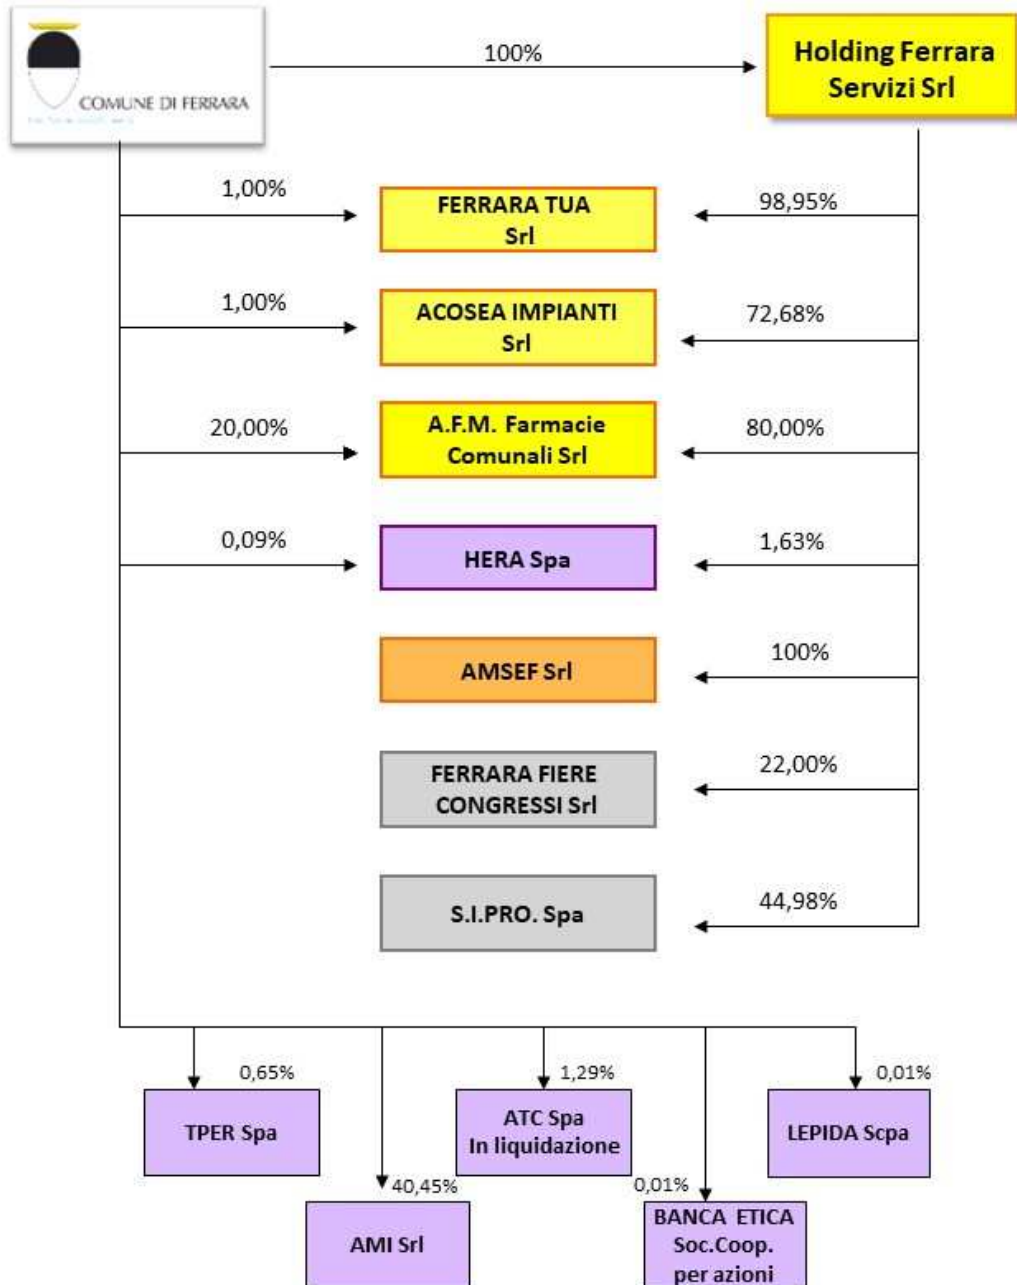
COMUNE DI FERRARA

100%

Holding Ferrara Servizi Srl

1,00%

FERRARA TUA Srl

98,95%

1,00%

ACOSEA IMPIANTI Srl

72,68%

20,00%

A.F.M. Farmacie Comunali Srl

80,00%

0,09%

HERA Spa

1,63%

AMSEF Srl

100%

FERRARA FIERE CONGRESSI Srl

22,00%

S.I.PRO. Spa

44,98%

0,65%

TPER Spa

1,29%

ATC Spa In liquidazione

0,01%

LEPIDA Scpa

40,45%

AMI Srl

0,01%

BANCA ETICA Soc.Coop. per azioni